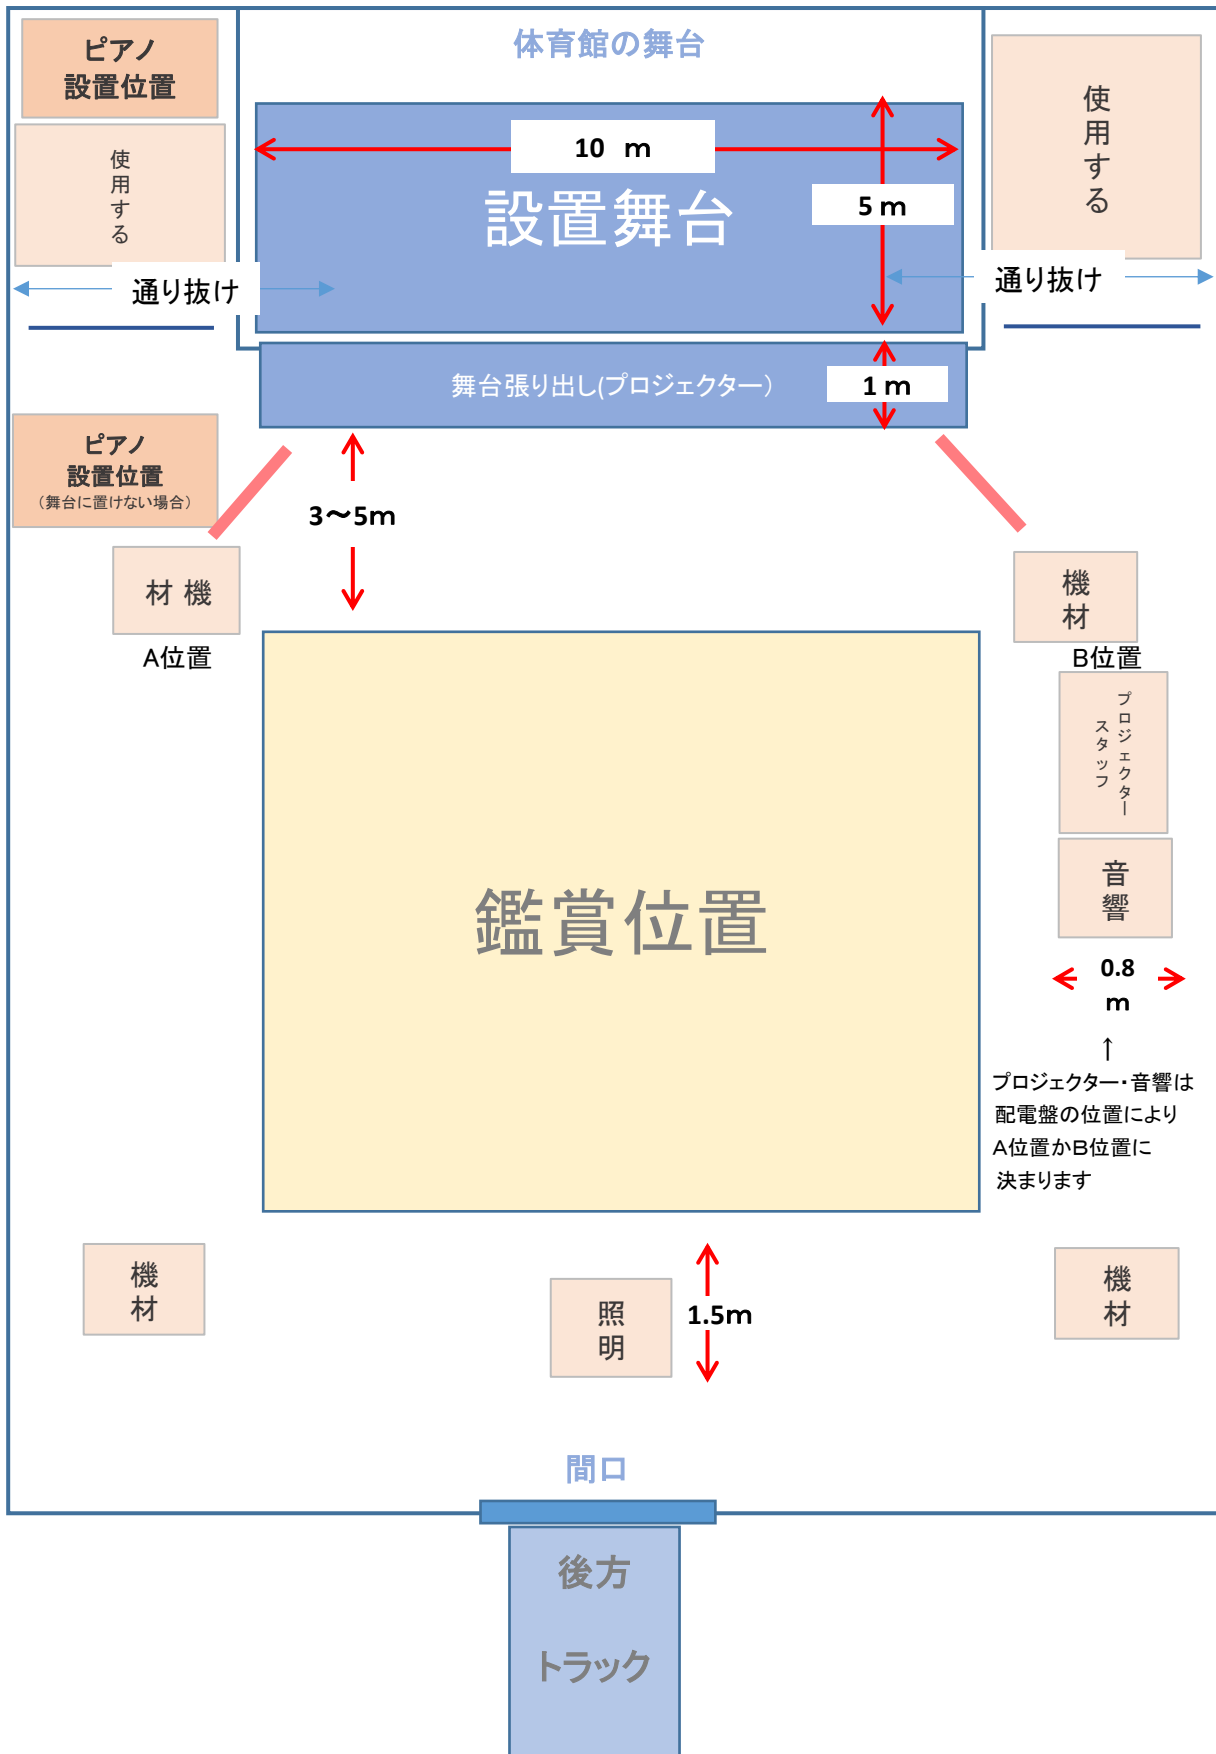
ピアノ
設置位置

使用する

体育館の舞台

10　m

設置舞台

5 m

使用する

通り抜け

通り抜け

舞台張り出し(プロジェクター)

1 m

ピアノ
設置位置
（舞台に置けない場合）

3〜5m

材 機

A位置

機材

B位置

プロジェクタースタッフ

音響

鑑賞位置

0.8 m

↑
プロジェクター・音響は配電盤の位置によりA位置かB位置に決まります

機材

照明

1.5m

機材

間口

後方

トラック